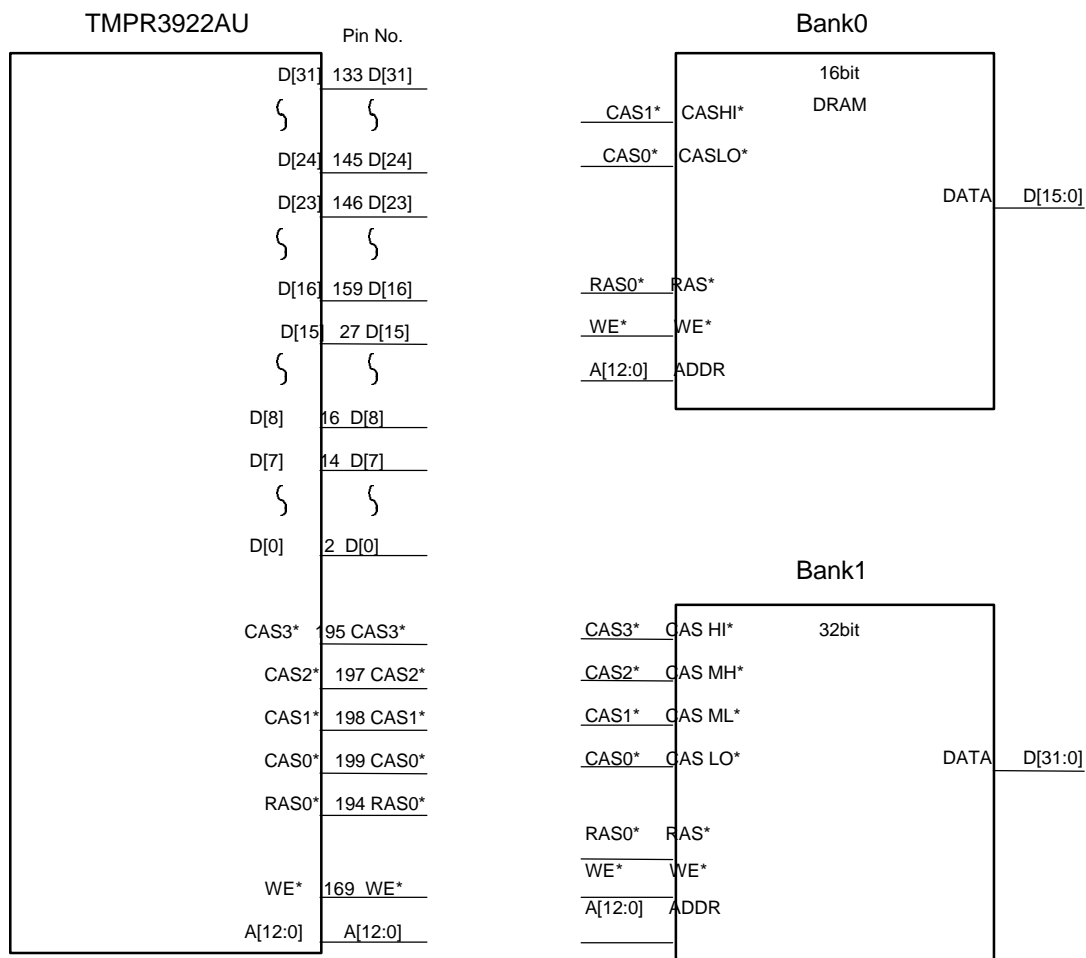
TMPR3922AU

Pin No.

D[31] 133 D[31]

D[24] 145 D[24]

D[23] 146 D[23]

D[16] 159 D[16]

D[15] 27 D[15]

D[8] 16 D[8]

D[7] 14 D[7]

D[0] 2 D[0]

CAS3* 195 CAS3*

CAS2* 197 CAS2*

CAS1* 198 CAS1*

CAS0* 199 CAS0*

RAS0* 194 RAS0*

WE* 169 WE*

A[12:0] A[12:0]

Bank0

16bit
DRAM

CAS1* CASHI*

CAS0* CASLO*

DATA D[15:0]

RAS0* RAS*

WE* WE*

A[12:0] ADDR

Bank1

32bit

CAS3* CAS HI*

CAS2* CAS MH*

CAS1* CAS ML*

CAS0* CAS LO*

DATA D[31:0]

RAS0* RAS*

WE* WE*

A[12:0] ADDR